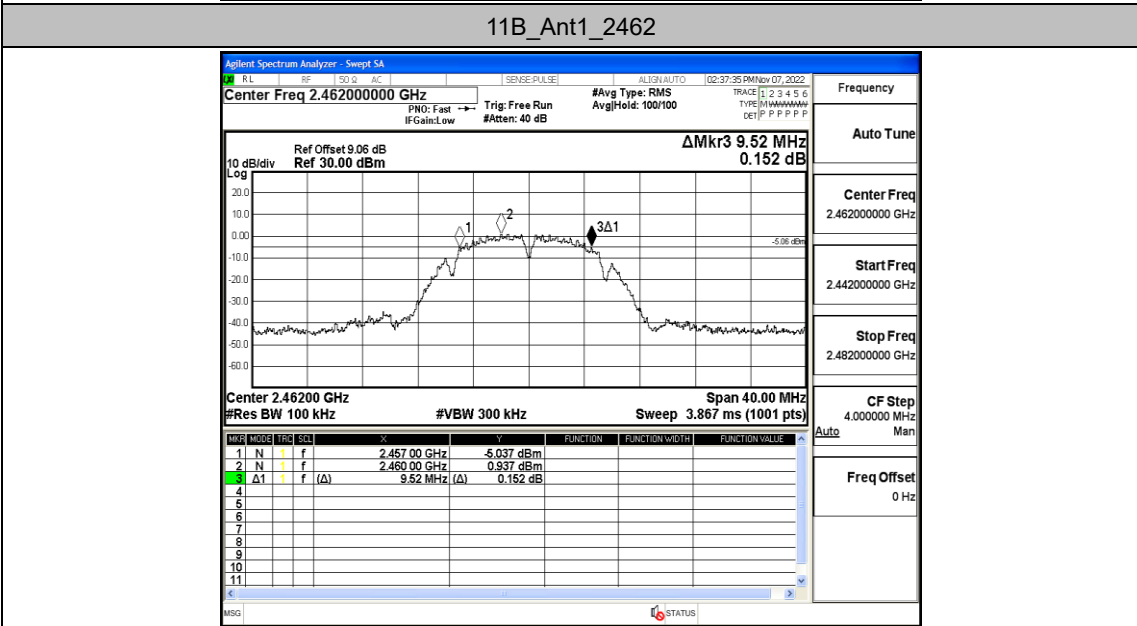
11B_Ant1_2462

Agilent Spectrum Analyzer - Swept SA

RL RF 50 Ω AC SENSE:PULSE ALIGN AUTO 02:37:35 PM Nov 07, 2022

Center Freq 2.462000000 GHz

PNO: Fast IFGain:Low

Trig: Free Run #Atten: 40 dB

#Avg Type: RMS Avg|Hold: 100/100

TRACE 1 2 3 4 5 6 TYPE M DET P P P P P P

Frequency

Ref Offset 9.06 dB
10 dB/div Ref 30.00 dBm
Log

ΔMkr3 9.52 MHz
0.152 dB

20.0
10.0
0.00
-10.0
-20.0
-30.0
-40.0
-50.0
-60.0

1
2
3Δ1
-5.06 dBm

Center 2.46200 GHz
#Res BW 100 kHz
#VBW 300 kHz
Span 40.00 MHz
Sweep 3.867 ms (1001 pts)

Auto Tune

Center Freq
2.462000000 GHz

Start Freq
2.442000000 GHz

Stop Freq
2.482000000 GHz

CF Step
4.000000 MHz
Auto Man

Freq Offset
0 Hz

| MKR | MODE | TRC | SCL | X | Y | FUNCTION | FUNCTION WIDTH | FUNCTION VALUE |
|---|---|---|---|---|---|---|---|---|
| 1 | N | 1 | f | 2.457 00 GHz | -5.037 dBm | | | |
| 2 | N | 1 | f | 2.460 00 GHz | 0.937 dBm | | | |
| 3 | Δ1 | 1 | f (Δ) | 9.52 MHz | (Δ) 0.152 dB | | | |
| 4 | | | | | | | | |
| 5 | | | | | | | | |
| 6 | | | | | | | | |
| 7 | | | | | | | | |
| 8 | | | | | | | | |
| 9 | | | | | | | | |
| 10 | | | | | | | | |
| 11 | | | | | | | | |

MSG
STATUS